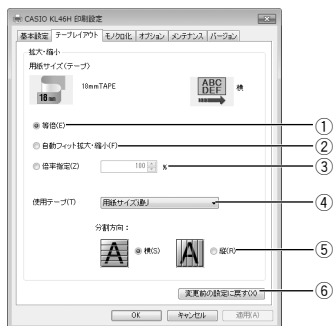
CASIO KL46H 印刷設定

基本設定 | テープレイアウト | モノクロ化 | オプション | メンテナンス | バージョン

拡大・縮小

用紙サイズ(テープ)

18mm

18mmTAPE

ABC DEF

横

等倍(E)

自動フィット拡大・縮小(F)

倍率指定(Z)

100

%

使用テープ(T)

用紙サイズ通り

分割方向：

横(S)

縦(R)

変更前の設定に戻す(X)

OK

キャンセル

適用(A)

①

②

③

④

⑤

⑥